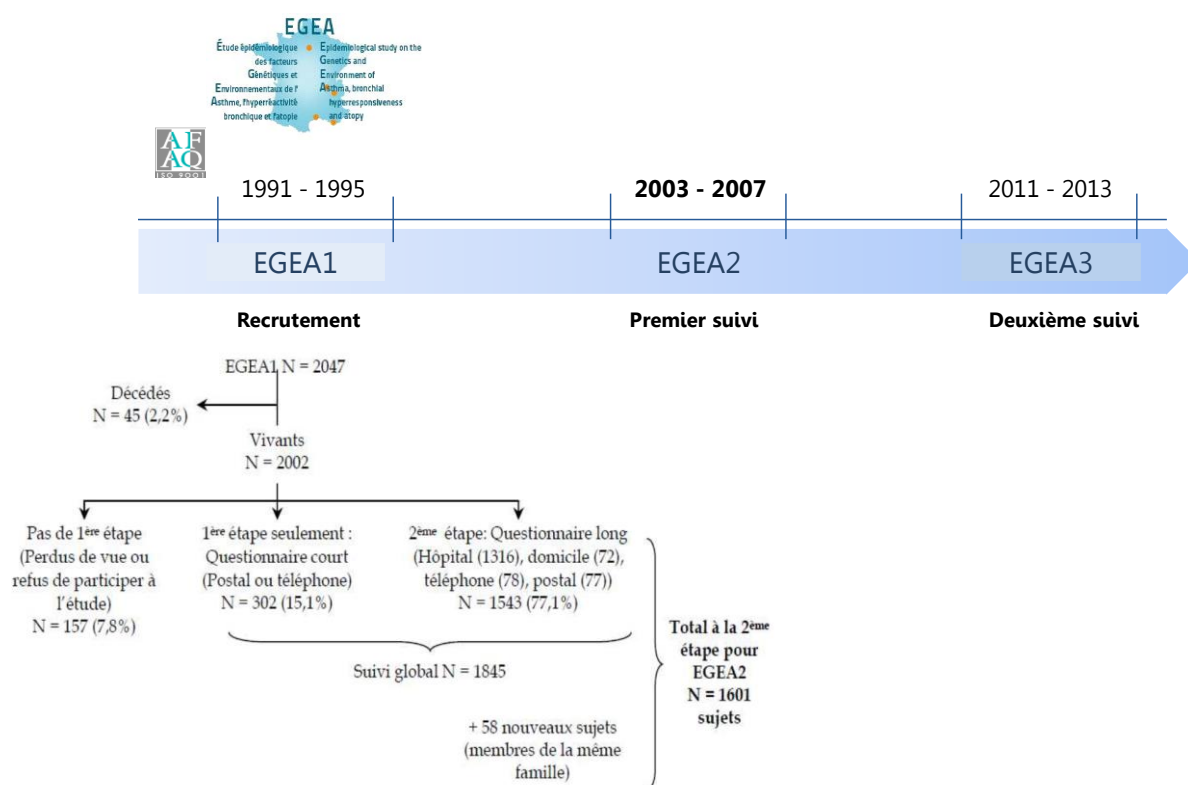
EGEA

Étude épidémiologique des facteurs Génétiques et Environnementaux de l'Asthme, l'hyperréactivité bronchique et l'atopie

Epidemiological study on the Genetics and Environment of Asthma, bronchial hyperresponsiveness and atopy

AFAQ
ISO 9001

1991 - 1995

2003 - 2007

2011 - 2013

EGEA1

EGEA2

EGEA3

Recrutement

Premier suivi

Deuxième suivi

EGEA1 N = 2047

Décédés
N = 45 (2,2%)

Vivants
N = 2002

Pas de 1$^{ère}$ étape (Perdus de vue ou refus de participer à l'étude)
N = 157 (7,8%)

1$^{ère}$ étape seulement : Questionnaire court (Postal ou téléphone)
N = 302 (15,1%)

2$^{ème}$ étape: Questionnaire long (Hôpital (1316), domicile (72), téléphone (78), postal (77))
N = 1543 (77,1%)

Suivi global N = 1845

+ 58 nouveaux sujets (membres de la même famille)

Total à la 2$^{ème}$ étape pour EGEA2
N = 1601 sujets